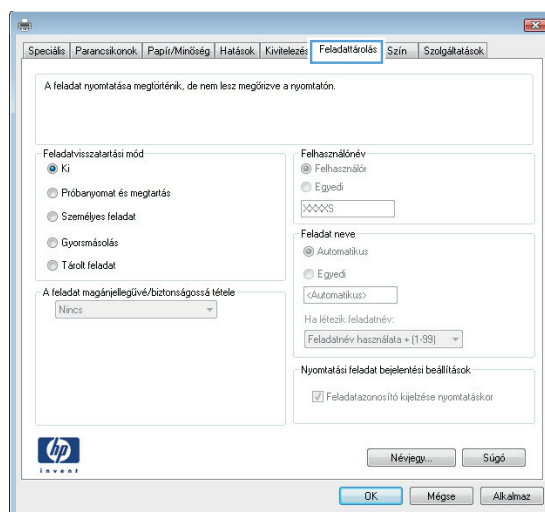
Speciális | Parancsikonok | Papír/Minőség | Hatások | Kivitelezés | Feladattárolás | Szín | Szolgáltatások

A feladat nyomtatása megtörténik, de nem lesz megőrizve a nyomtatón.

Feladatvisszatartási mód
Ki
Próbanyomat és megtartás
Személyes feladat
Gyorsmásolás
Tárolt feladat

A feladat magánjellegűvé/biztonságossá tétele
Nincs

Felhasználónév
Felhasználó
Egyedi
XXXXS

Feladat neve
Automatikus
Egyedi
<Automatikus>
Ha létezik feladatnév:
Feladatnév használata + (1-99)

Nyomtatási feladat bejelentési beállítások
Feladatazonosító kijelzése nyomtatáskor

invent

Névjegy... | Súgó

OK | Mégse | Alkalmaz